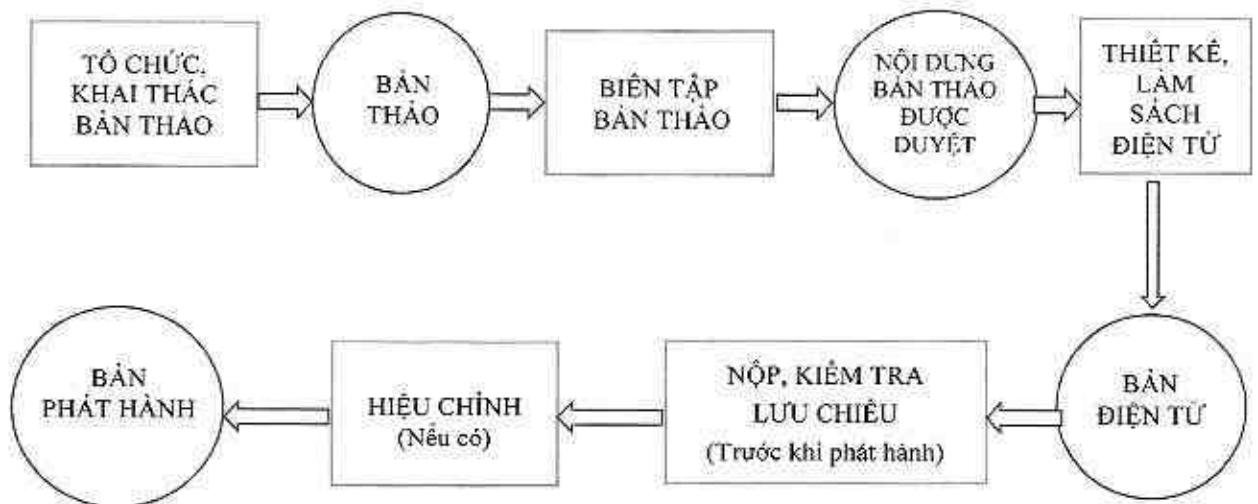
TỔ CHỨC, KHAI THÁC BẢN THẢO

BẢN THẢO

BIÊN TẬP BẢN THẢO

NỘI DUNG BẢN THẢO ĐƯỢC DUYỆT

THIẾT KẾ, LÀM SÁCH ĐIỆN TỬ

BẢN ĐIỆN TỬ

NỘP, KIỂM TRA LƯU CHIỂU (Trước khi phát hành)

HIỆU CHỈNH (Nếu có)

BẢN PHÁT HÀNH